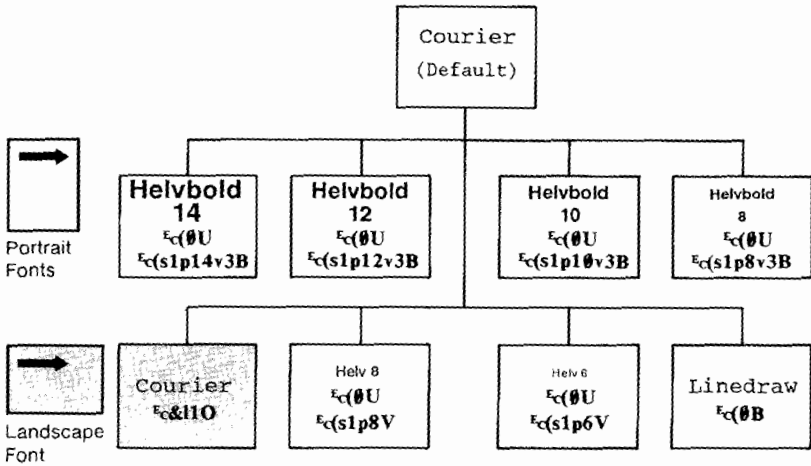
Courier
(Default)

Portrait Fonts

Helvbold 14
$^{E}$c(ØU
$^{E}$c(s1p14v3B

Helvbold 12
$^{E}$c(ØU
$^{E}$c(s1p12v3B

Helvbold 10
$^{E}$c(ØU
$^{E}$c(s1p1Øv3B

Helvbold 8
$^{E}$c(ØU
$^{E}$c(s1p8v3B

Landscape Font

Courier
$^{E}$c&l1O

Helv 8
$^{E}$c(ØU
$^{E}$c(s1p8V

Helv 6
$^{E}$c(ØU
$^{E}$c(s1p6V

Linedraw
$^{E}$c(ØB